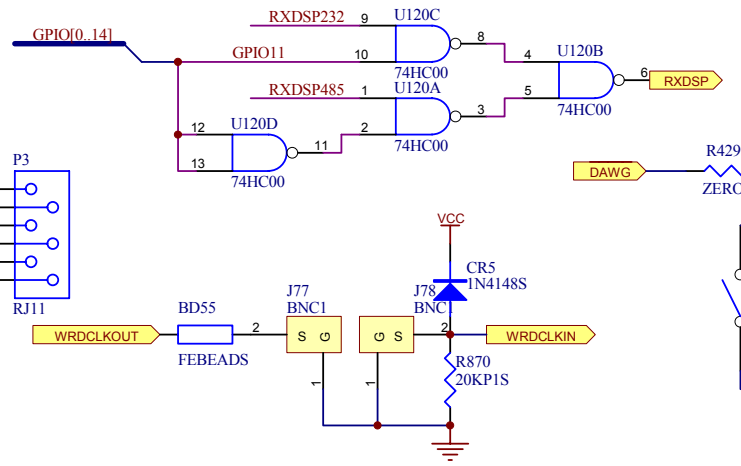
GPIO[0..14]
RXDSP232
9
U120C
GPIO11
10
8
74HC00
4
U120B
6
RXDSP
RXDSP485
1
U120A
5
74HC00
12
U120D
2
3
13
11
74HC00
74HC00
P3
R429
DAWG
ZERO
RJ11
VCC
CR5
J78
1N4148S
BD55
J77
BNC1
BNC1
2
2
WRDCLKOUT
S G
G S
WRDCLKIN
FEBEADS
R870
20KP1S
1
1